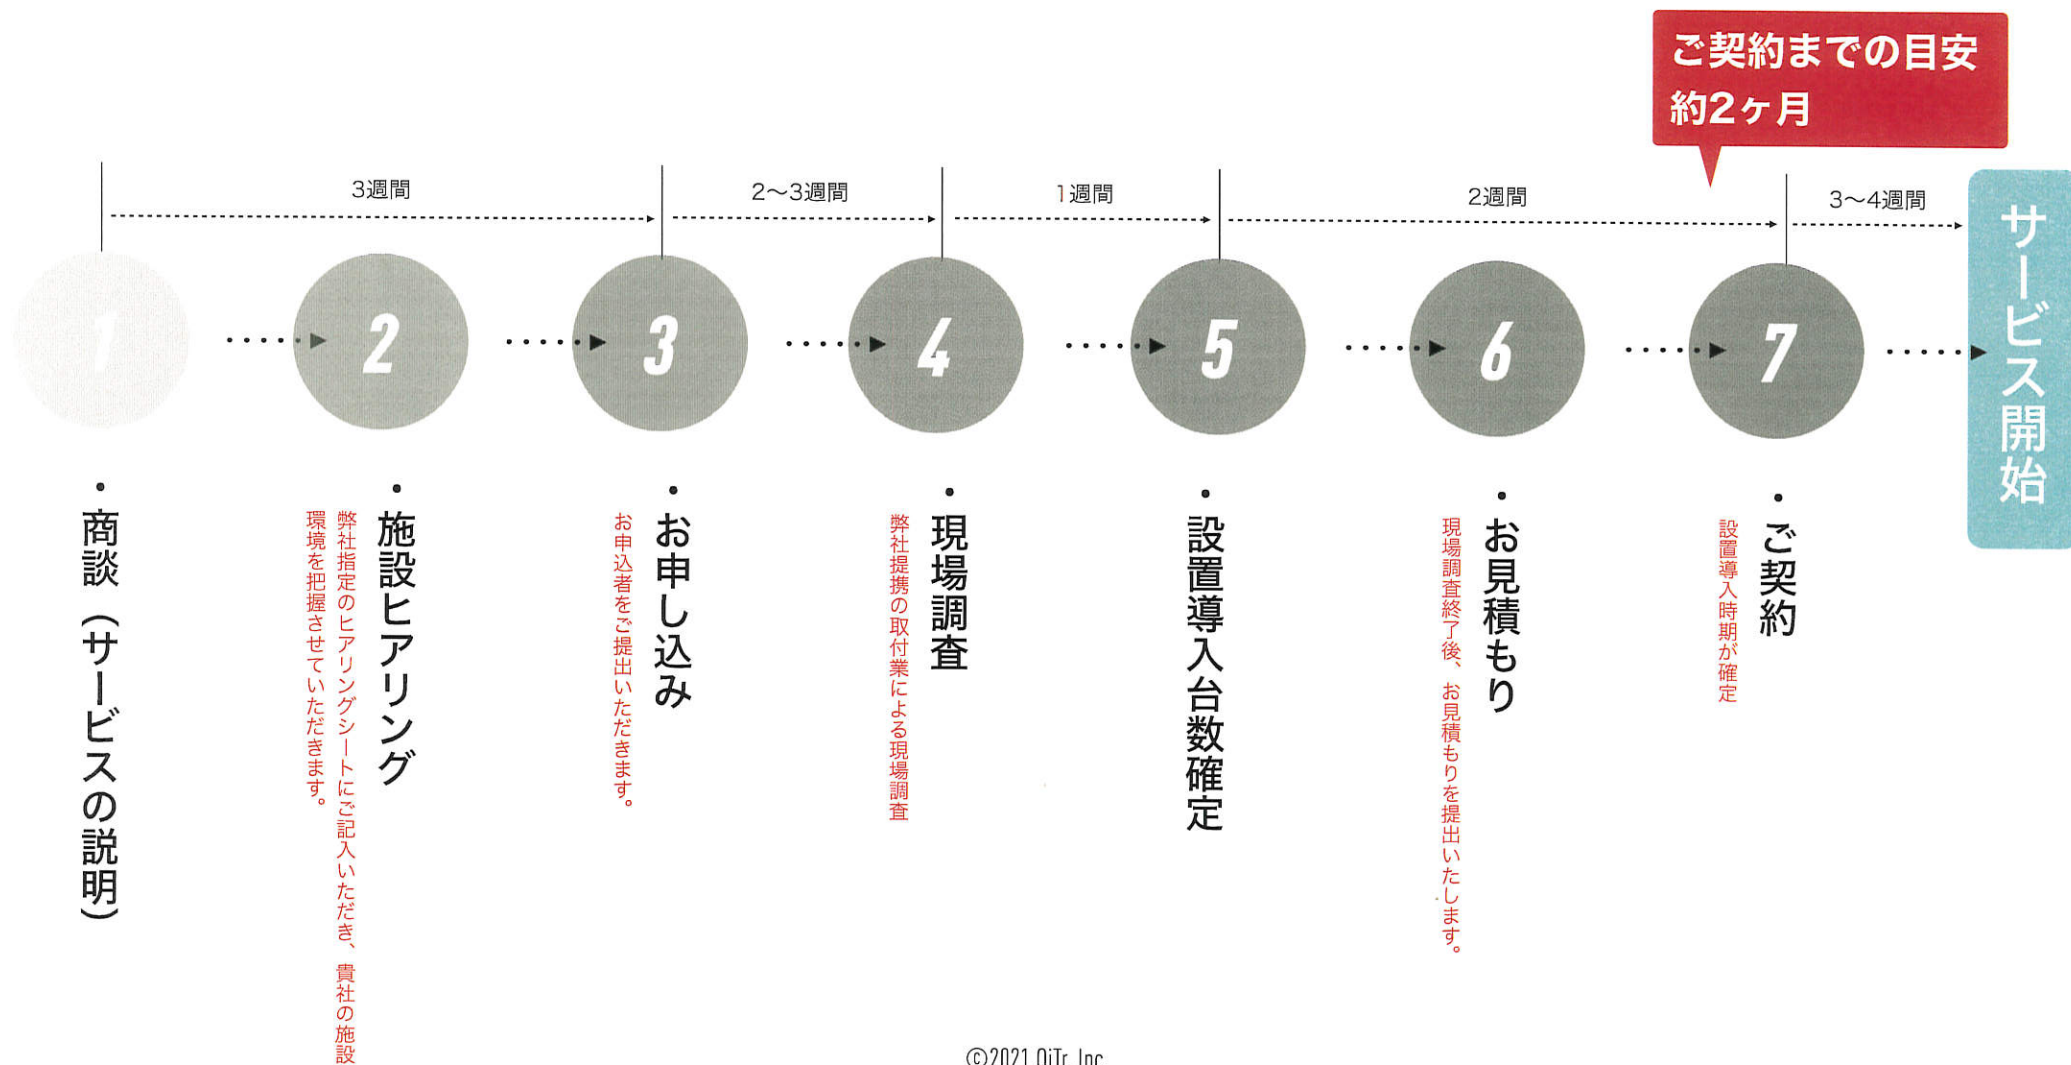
ご契約までの目安
約2ヶ月

3週間

2〜3週間

1週間

2週間

3〜4週間

1

2

3

4

5

6

7

サービス開始

・商談（サービスの説明）

・施設ヒアリング

弊社指定のヒアリングシートにご記入いただき、貴社の施設環境を把握させていただきます。

・お申し込み

お申込者をご提出いただきます。

・現場調査

弊社提携の取付業による現場調査

・設置導入台数確定

・お見積もり

現場調査終了後、お見積もりを提出いたします。

・ご契約

設置導入時期が確定

©2021 OiTr, Inc.